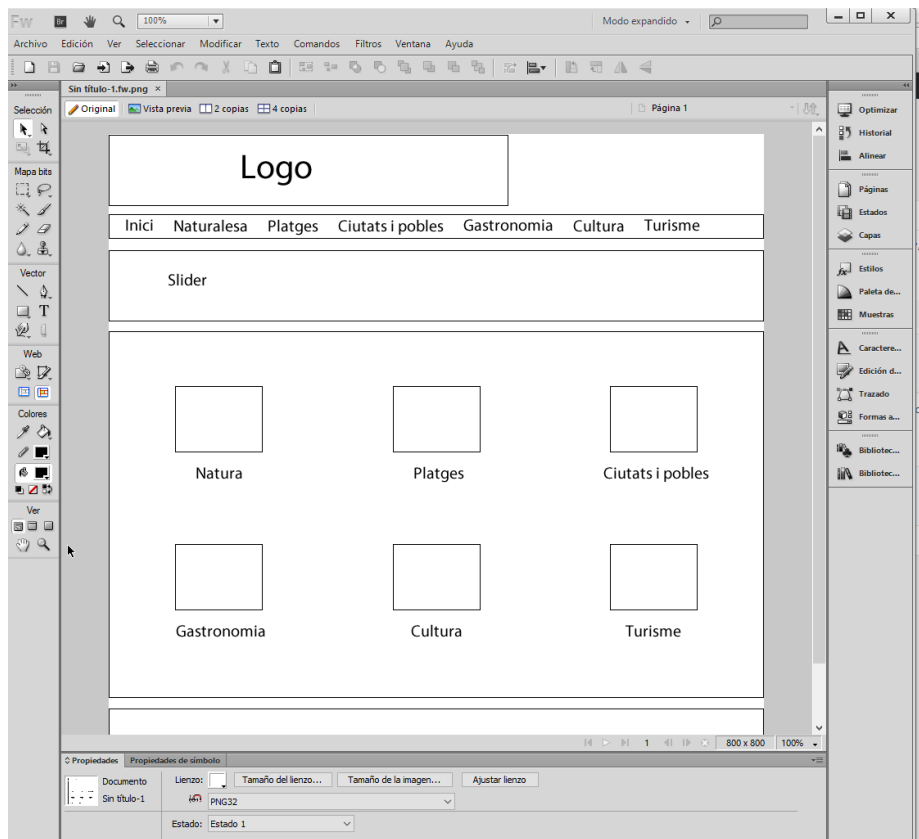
Fw Br 100%

Modo expandido

Archivo Edición Ver Seleccionar Modificar Texto Comandos Filtros Ventana Ayuda

Sin título-1.fw.png ×

Original Vista previa 2 copias 4 copias

Página 1

Selección

Mapa bits

Vector

Web

Colores

Ver

Logo

Inici Naturalesa Platges Ciutats i pobles Gastronomia Cultura Turisme

Slider

Natura

Platges

Ciutats i pobles

Gastronomia

Cultura

Turisme

1

800 x 800 100%

Optimizar
Historial
Alinear
Páginas
Estados
Capas
Estilos
Paleta de...
Muestras
Caractere...
Edición d...
Trazado
Formas a...
Bibliotec...
Bibliotec...

Propiedades Propiedades de símbolo

Documento
Sin título-1

Lienzo: Tamaño del lienzo... Tamaño de la imagen... Ajustar lienzo

PNG32

Estado: Estado 1